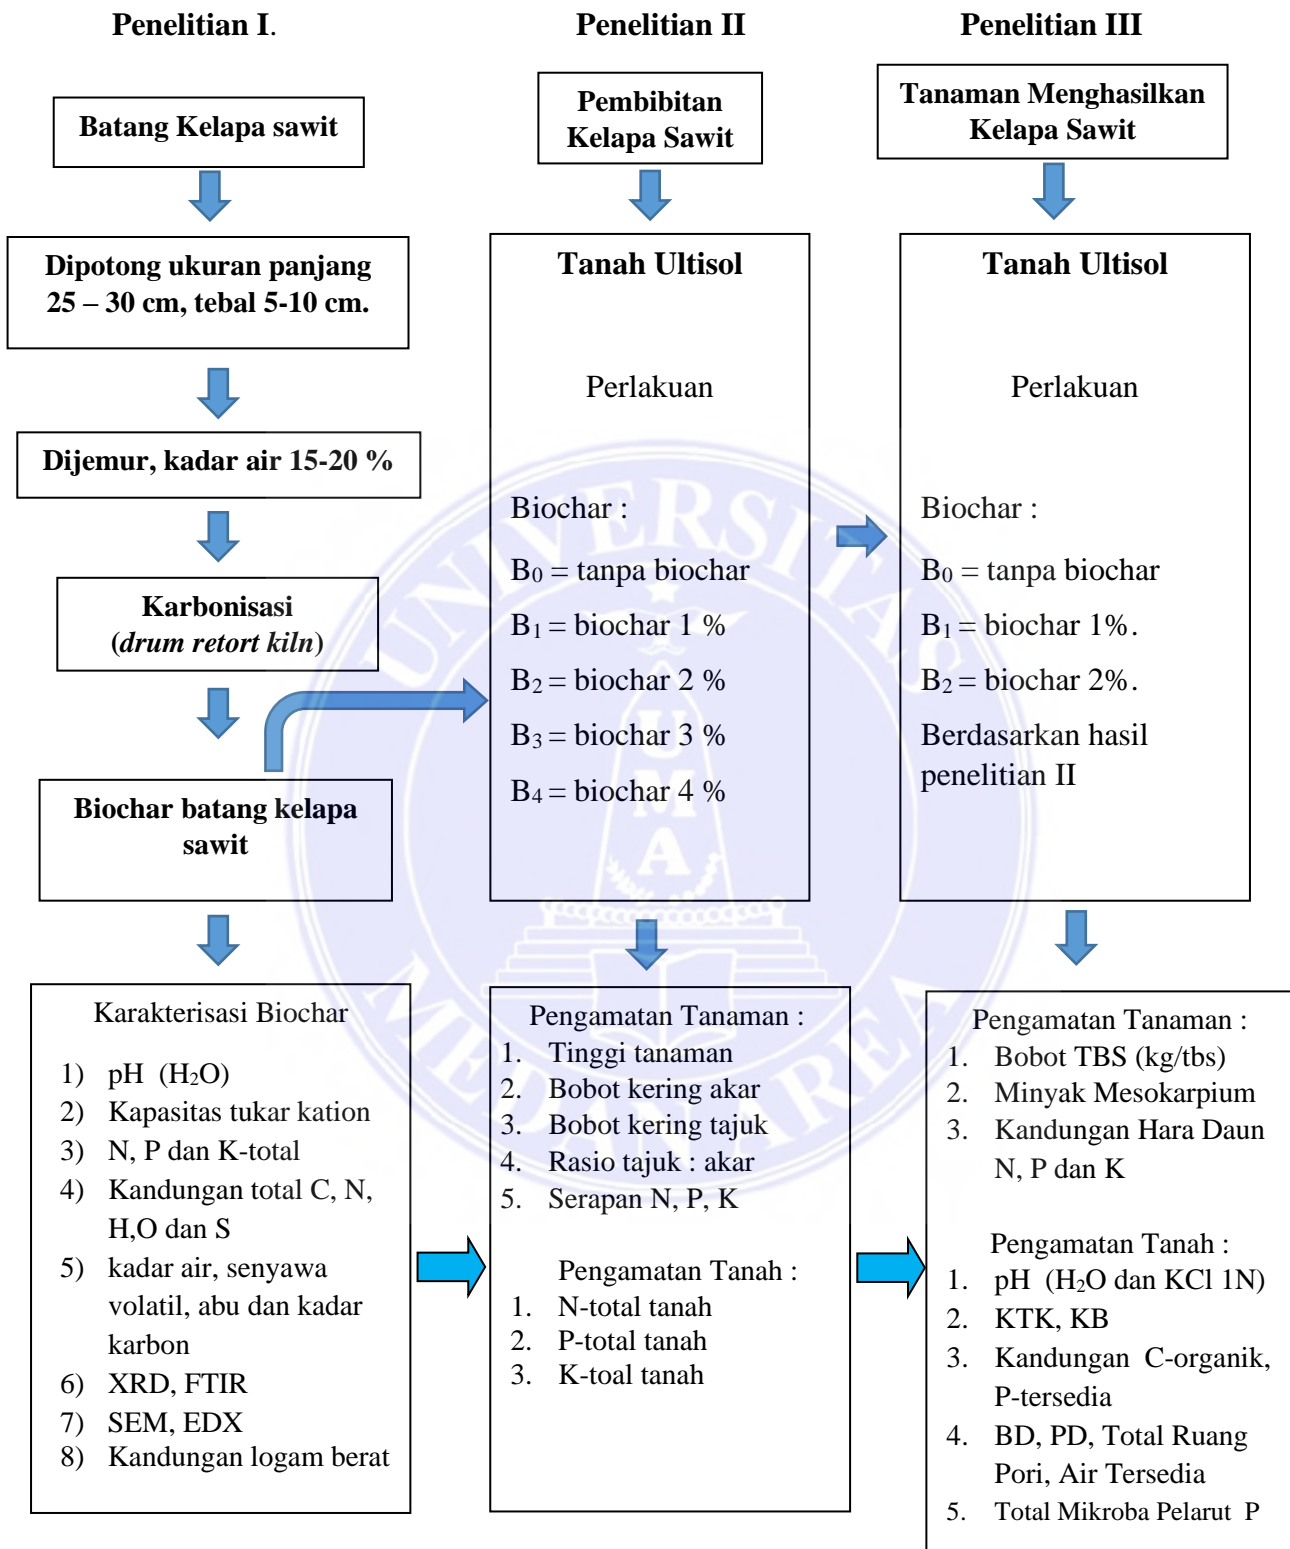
Penelitian I.

Batang Kelapa sawit

Dipotong ukuran panjang 25 – 30 cm, tebal 5-10 cm.

Dijemur, kadar air 15-20 %

Karbonisasi (*drum retort kiln*)

Biochar batang kelapa sawit

Karakterisasi Biochar
1) pH (H$_2$O)
2) Kapasitas tukar kation
3) N, P dan K-total
4) Kandungan total C, N, H,O dan S
5) kadar air, senyawa volatil, abu dan kadar karbon
6) XRD, FTIR
7) SEM, EDX
8) Kandungan logam berat

Penelitian II

Pembibitan Kelapa Sawit

Tanah Ultisol

Perlakuan

Biochar :
B$_0$ = tanpa biochar
B$_1$ = biochar 1 %
B$_2$ = biochar 2 %
B$_3$ = biochar 3 %
B$_4$ = biochar 4 %

Pengamatan Tanaman :
1. Tinggi tanaman
2. Bobot kering akar
3. Bobot kering tajuk
4. Rasio tajuk : akar
5. Serapan N, P, K

Pengamatan Tanah :
1. N-total tanah
2. P-total tanah
3. K-toal tanah

Penelitian III

Tanaman Menghasilkan Kelapa Sawit

Tanah Ultisol

Perlakuan

Biochar :
B$_0$ = tanpa biochar
B$_1$ = biochar 1%.
B$_2$ = biochar 2%.
Berdasarkan hasil penelitian II

Pengamatan Tanaman :
1. Bobot TBS (kg/tbs)
2. Minyak Mesokarpium
3. Kandungan Hara Daun N, P dan K

Pengamatan Tanah :
1. pH (H$_2$O dan KCl 1N)
2. KTK, KB
3. Kandungan C-organik, P-tersedia
4. BD, PD, Total Ruang Pori, Air Tersedia
5. Total Mikroba Pelarut P